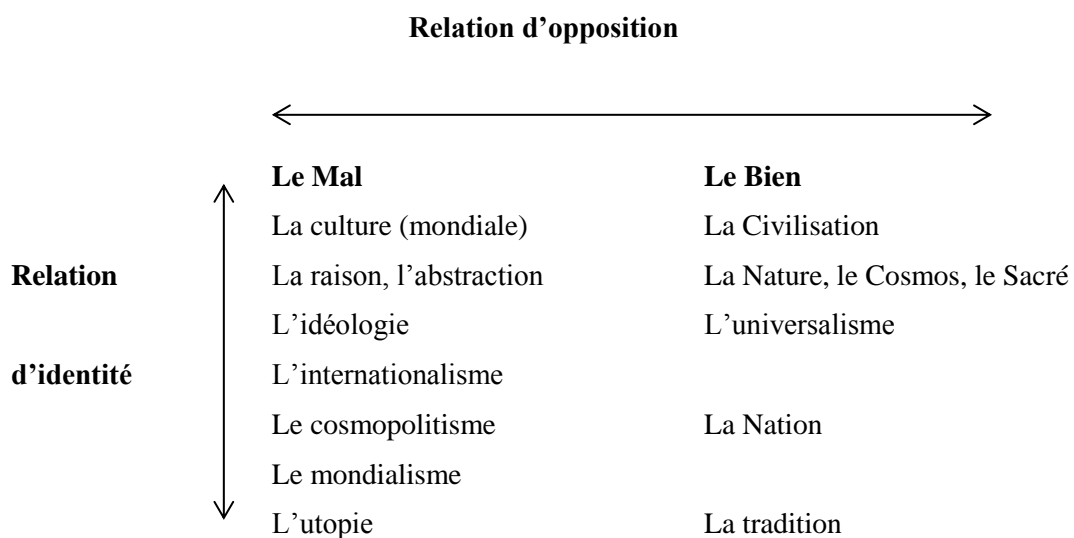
**Relation d'opposition**

| | Le Mal | Le Bien |
|---|---|---|
| | La culture (mondiale) | La Civilisation |
| Relation | La raison, l'abstraction | La Nature, le Cosmos, le Sacré |
| | L'idéologie | L'universalisme |
| d'identité | L'internationalisme | |
| | Le cosmopolitisme | La Nation |
| | Le mondialisme | |
| | L'utopie | La tradition |